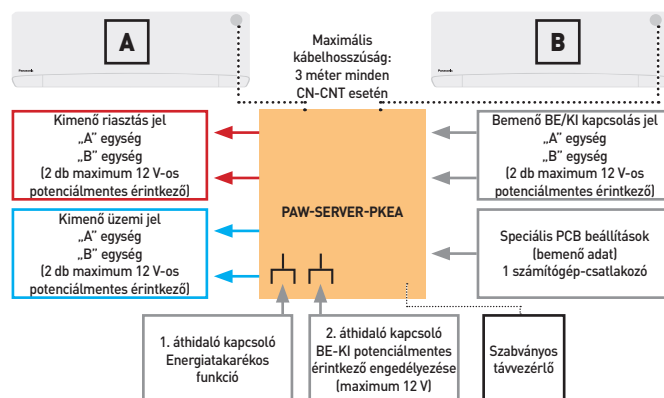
A

B

Maximális kábelhosszúság: 3 méter minden CN-CNT esetén

Kimenő riasztás jel
„A" egység
„B" egység
(2 db maximum 12 V-os potenciálmentes érintkező)

Kimenő üzemi jel
„A" egység
„B" egység
(2 db maximum 12 V-os potenciálmentes érintkező)

PAW-SERVER-PKEA

Bemenő BE/KI kapcsolás jel
„A" egység
„B" egység
(2 db maximum 12 V-os potenciálmentes érintkező)

Speciális PCB beállítások (bemenő adat)
1 számítógép-csatlakozó

1. áthidaló kapcsoló
Energiatakarékos funkció

2. áthidaló kapcsoló
BE-KI potenciálmentes érintkező engedélyezése
(maximum 12 V)

Szabványos távvezérlő